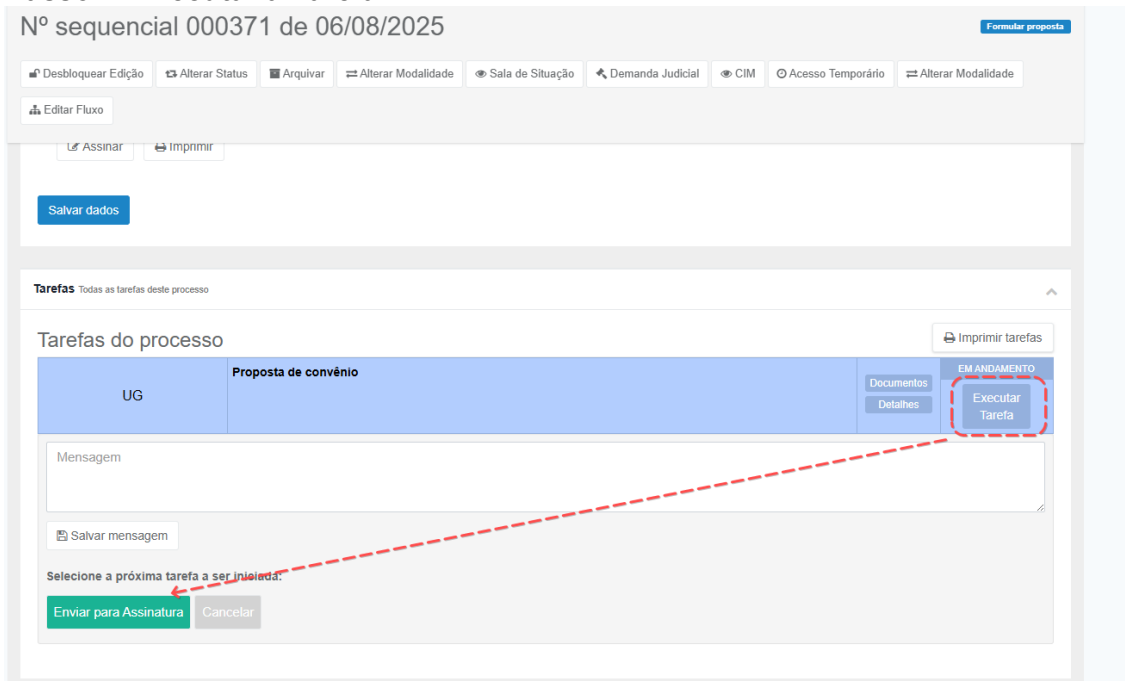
Nº sequencial 000371 de 06/08/2025

Formular proposta

Desbloquear Edição | Alterar Status | Arquivar | Alterar Modalidade | Sala de Situação | Demanda Judicial | CIM | Acesso Temporário | Alterar Modalidade

Editar Fluxo

Assinar | Imprimir

Salvar dados

Tarefas Todas as tarefas deste processo

Tarefas do processo

Imprimir tarefas

| UG | Proposta de convênio | Documentos Detalhes | EM ANDAMENTO Executar Tarefa |
|---|---|---|---|

Mensagem

Salvar mensagem

Selecione a próxima tarefa a ser iniciada:

Enviar para Assinatura | Cancelar